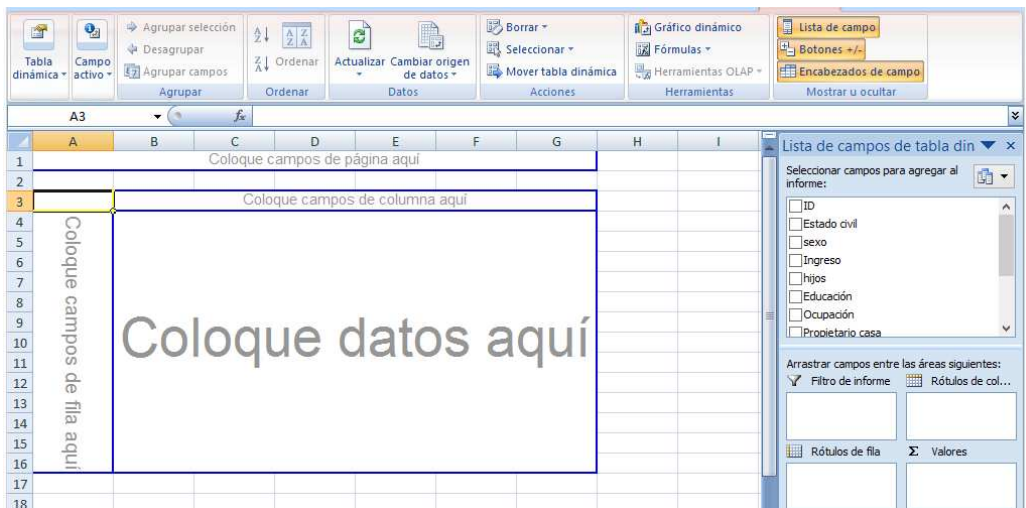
Tabla dinámica
Campo activo
Agrupar selección
Desagrupar
Agrupar campos
Agrupar
Ordenar
Ordenar
Actualizar
Cambiar origen de datos
Datos
Borrar
Seleccionar
Mover tabla dinámica
Acciones
Gráfico dinámico
Fórmulas
Herramientas OLAP
Herramientas
Lista de campo
Botones +/-
Encabezados de campo
Mostrar u ocultar

A3
$f_x$

| | A | B | C | D | E | F | G | H | I |
|---|---|---|---|---|---|---|---|---|---|
| 1 | | | Coloque campos de página aquí | | | | | | |
| 2 | | | | | | | | | |
| 3 | | | Coloque campos de columna aquí | | | | | | |
| 4 | | | | | | | | | |
| 5 | | | | | | | | | |
| 6 | | | | | | | | | |
| 7 | | | | | | | | | |
| 8 | | | | | | | | | |
| 9 | | | | | | | | | |
| 10 | | | | | | | | | |
| 11 | | | | | | | | | |
| 12 | | | | | | | | | |
| 13 | | | | | | | | | |
| 14 | | | | | | | | | |
| 15 | | | | | | | | | |
| 16 | | | | | | | | | |
| 17 | | | | | | | | | |
| 18 | | | | | | | | | |

Coloque campos de fila aquí

Coloque datos aquí

Lista de campos de tabla din
Seleccionar campos para agregar al informe:
ID
Estado civil
sexo
Ingreso
hijos
Educación
Ocupación
Propietario casa
Arrastrar campos entre las áreas siguientes:
Filtro de informe
Rótulos de col...
Rótulos de fila
Σ Valores